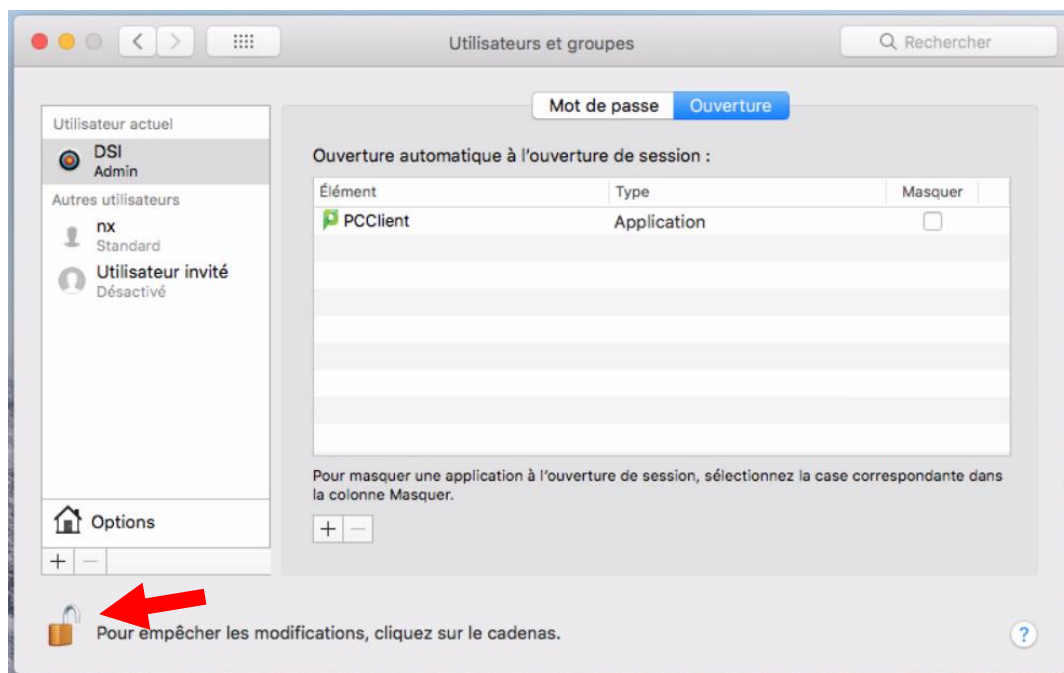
Utilisateurs et groupes

Rechercher

Utilisateur actuel

DSI
Admin

Autres utilisateurs

nx
Standard

Utilisateur invité
Désactivé

Options

+ −

Mot de passe | Ouverture

Ouverture automatique à l'ouverture de session :

| Élément | Type | Masquer |
|---|---|---|
| PCClient | Application | ☐ |

Pour masquer une application à l'ouverture de session, sélectionnez la case correspondante dans la colonne Masquer.

+ −

Pour empêcher les modifications, cliquez sur le cadenas.

?